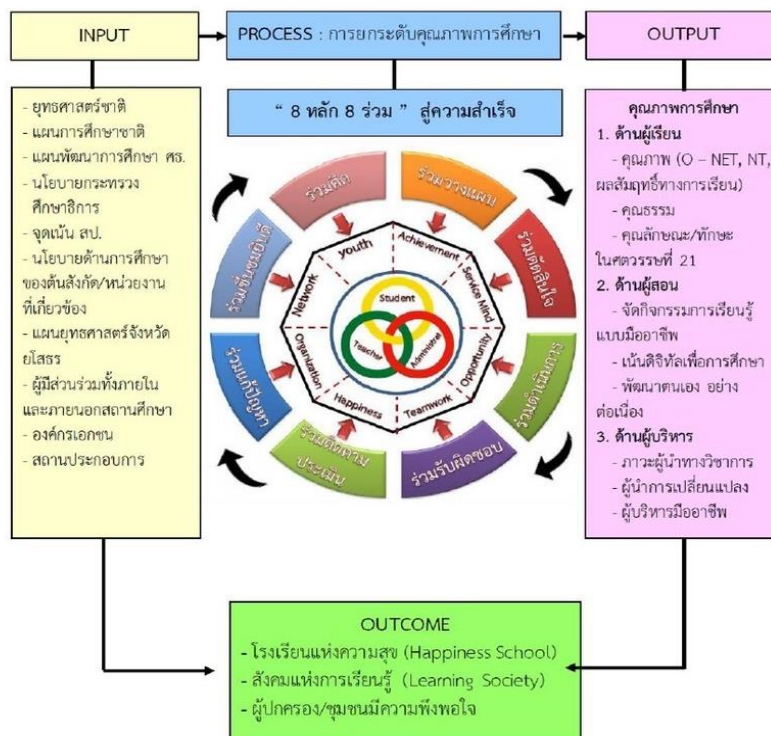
INPUT

PROCESS : การยกระดับคุณภาพการศึกษา

OUTPUT

- ยุทธศาสตร์ชาติ
- แผนการศึกษาชาติ
- แผนพัฒนาการศึกษา ศธ.
- นโยบายกระทรวงศึกษาธิการ
- จุดเน้น สป.
- นโยบายด้านการศึกษาของต้นสังกัด/หน่วยงานที่เกี่ยวข้อง
- แผนยุทธศาสตร์จังหวัดยโสธร
- ผู้มีส่วนร่วมทั้งภายในและภายนอกสถานศึกษา
- องค์กรเอกชน
- สถานประกอบการ

" 8 หลัก 8 ร่วม " สู่ความสำเร็จ

ร่วมคิด
ร่วมวางแผน
ร่วมตัดสินใจ
ร่วมดำเนินการ
ร่วมรับผิดชอบ
ร่วมติดตามประเมิน
ร่วมแก้ปัญหา
ร่วมชื่นชมยินดี

youth
Achievement
Service Mind
Opportunity
Teamwork
Happiness
Organization
Network

Student
Teacher
Administrator

คุณภาพการศึกษา
1. ด้านผู้เรียน
- คุณภาพ (O – NET, NT, ผลสัมฤทธิ์ทางการเรียน)
- คุณธรรม
- คุณลักษณะ/ทักษะในศตวรรษที่ 21
2. ด้านผู้สอน
- จัดกิจกรรมการเรียนรู้แบบมืออาชีพ
- เน้นดิจิทัลเพื่อการศึกษา
- พัฒนาตนเอง อย่างต่อเนื่อง
3. ด้านผู้บริหาร
- ภาวะผู้นำทางวิชาการ
- ผู้นำการเปลี่ยนแปลง
- ผู้บริหารมืออาชีพ

OUTCOME
- โรงเรียนแห่งความสุข (Happiness School)
- สังคมแห่งการเรียนรู้ (Learning Society)
- ผู้ปกครอง/ชุมชนมีความพึงพอใจ